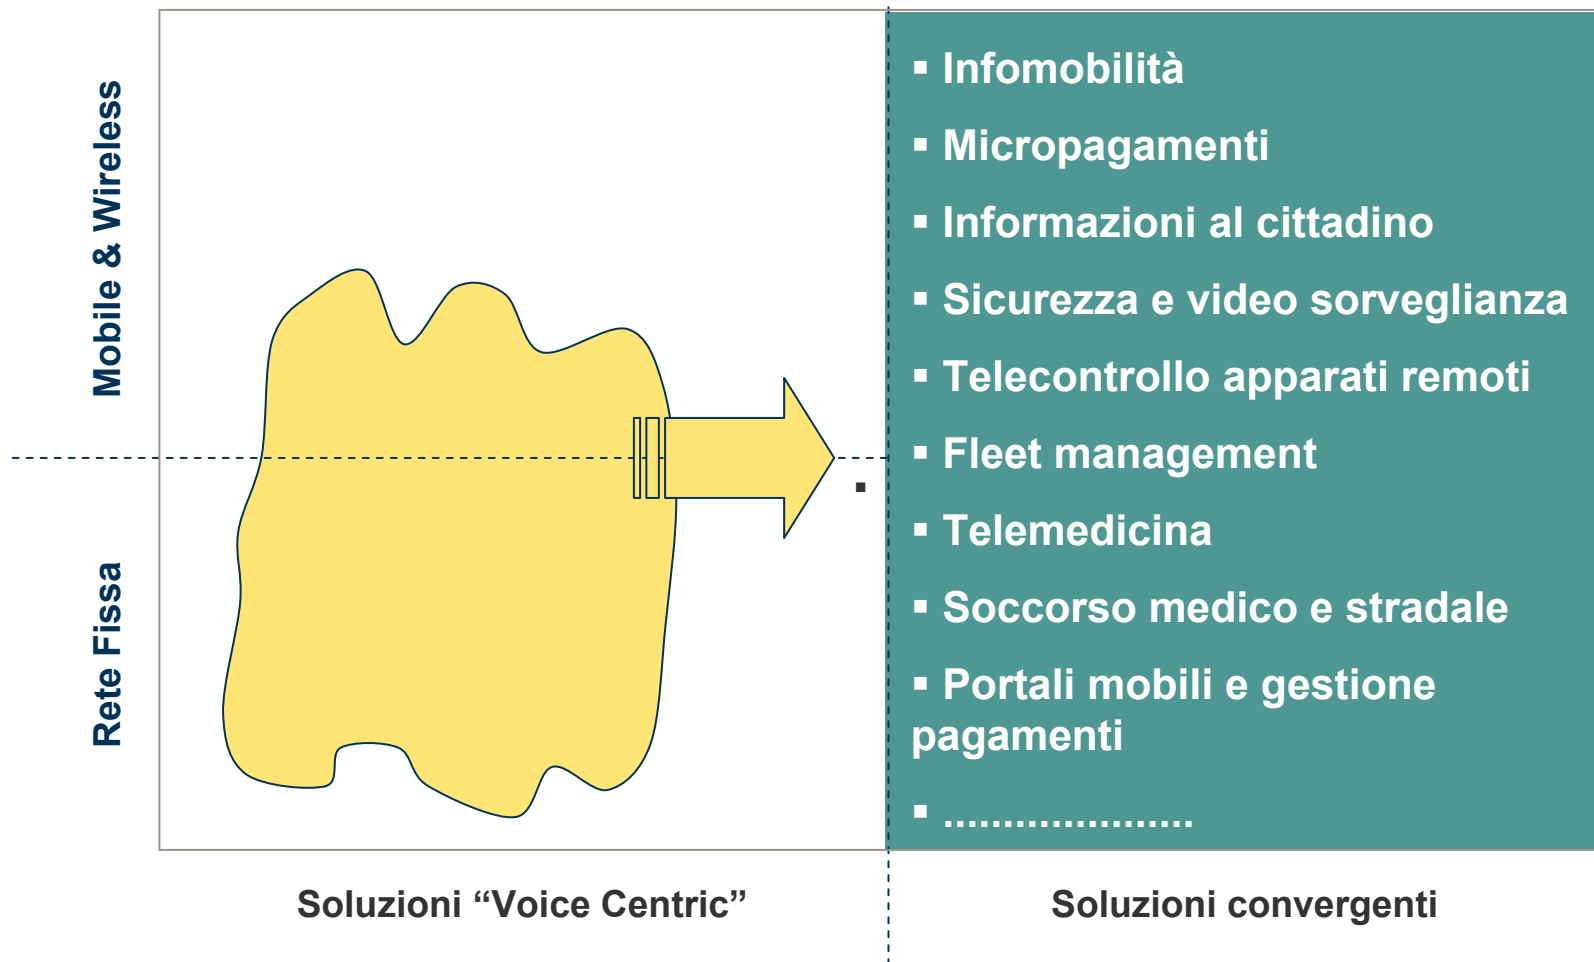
Mobile & Wireless

Rete Fissa

▪ Infomobilità

▪ Micropagamenti

▪ Informazioni al cittadino

▪ Sicurezza e video sorveglianza

▪ Telecontrollo apparati remoti

▪ Fleet management

▪ Telemedicina

▪ Soccorso medico e stradale

▪ Portali mobili e gestione pagamenti

▪ ....................

Soluzioni “Voice Centric”

Soluzioni convergenti